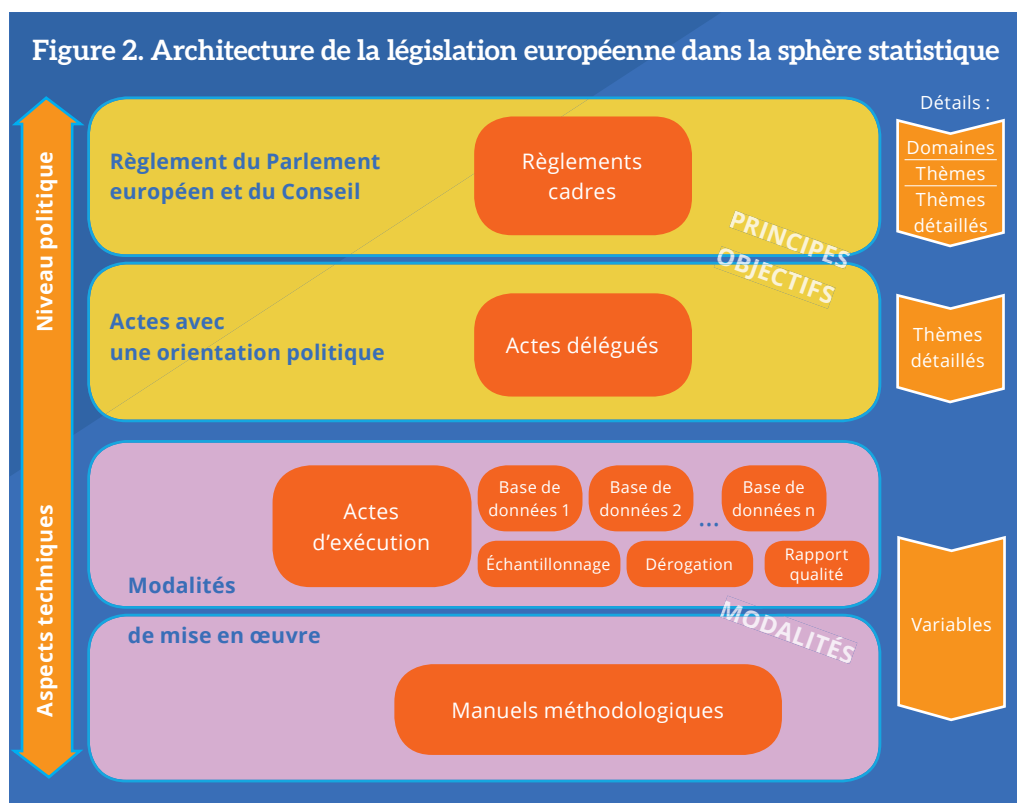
Figure 2. Architecture de la législation européenne dans la sphère statistique

Niveau politique

Aspects techniques

Règlement du Parlement européen et du Conseil

Règlements cadres

PRINCIPES

OBJECTIFS

Actes avec une orientation politique

Actes délégués

Actes d'exécution

Base de données 1

Base de données 2

...

Base de données n

Échantillonnage

Dérogation

Rapport qualité

Modalités

MODALITÉS

de mise en œuvre

Manuels méthodologiques

Détails :

Domaines

Thèmes

Thèmes détaillés

Thèmes détaillés

Variables